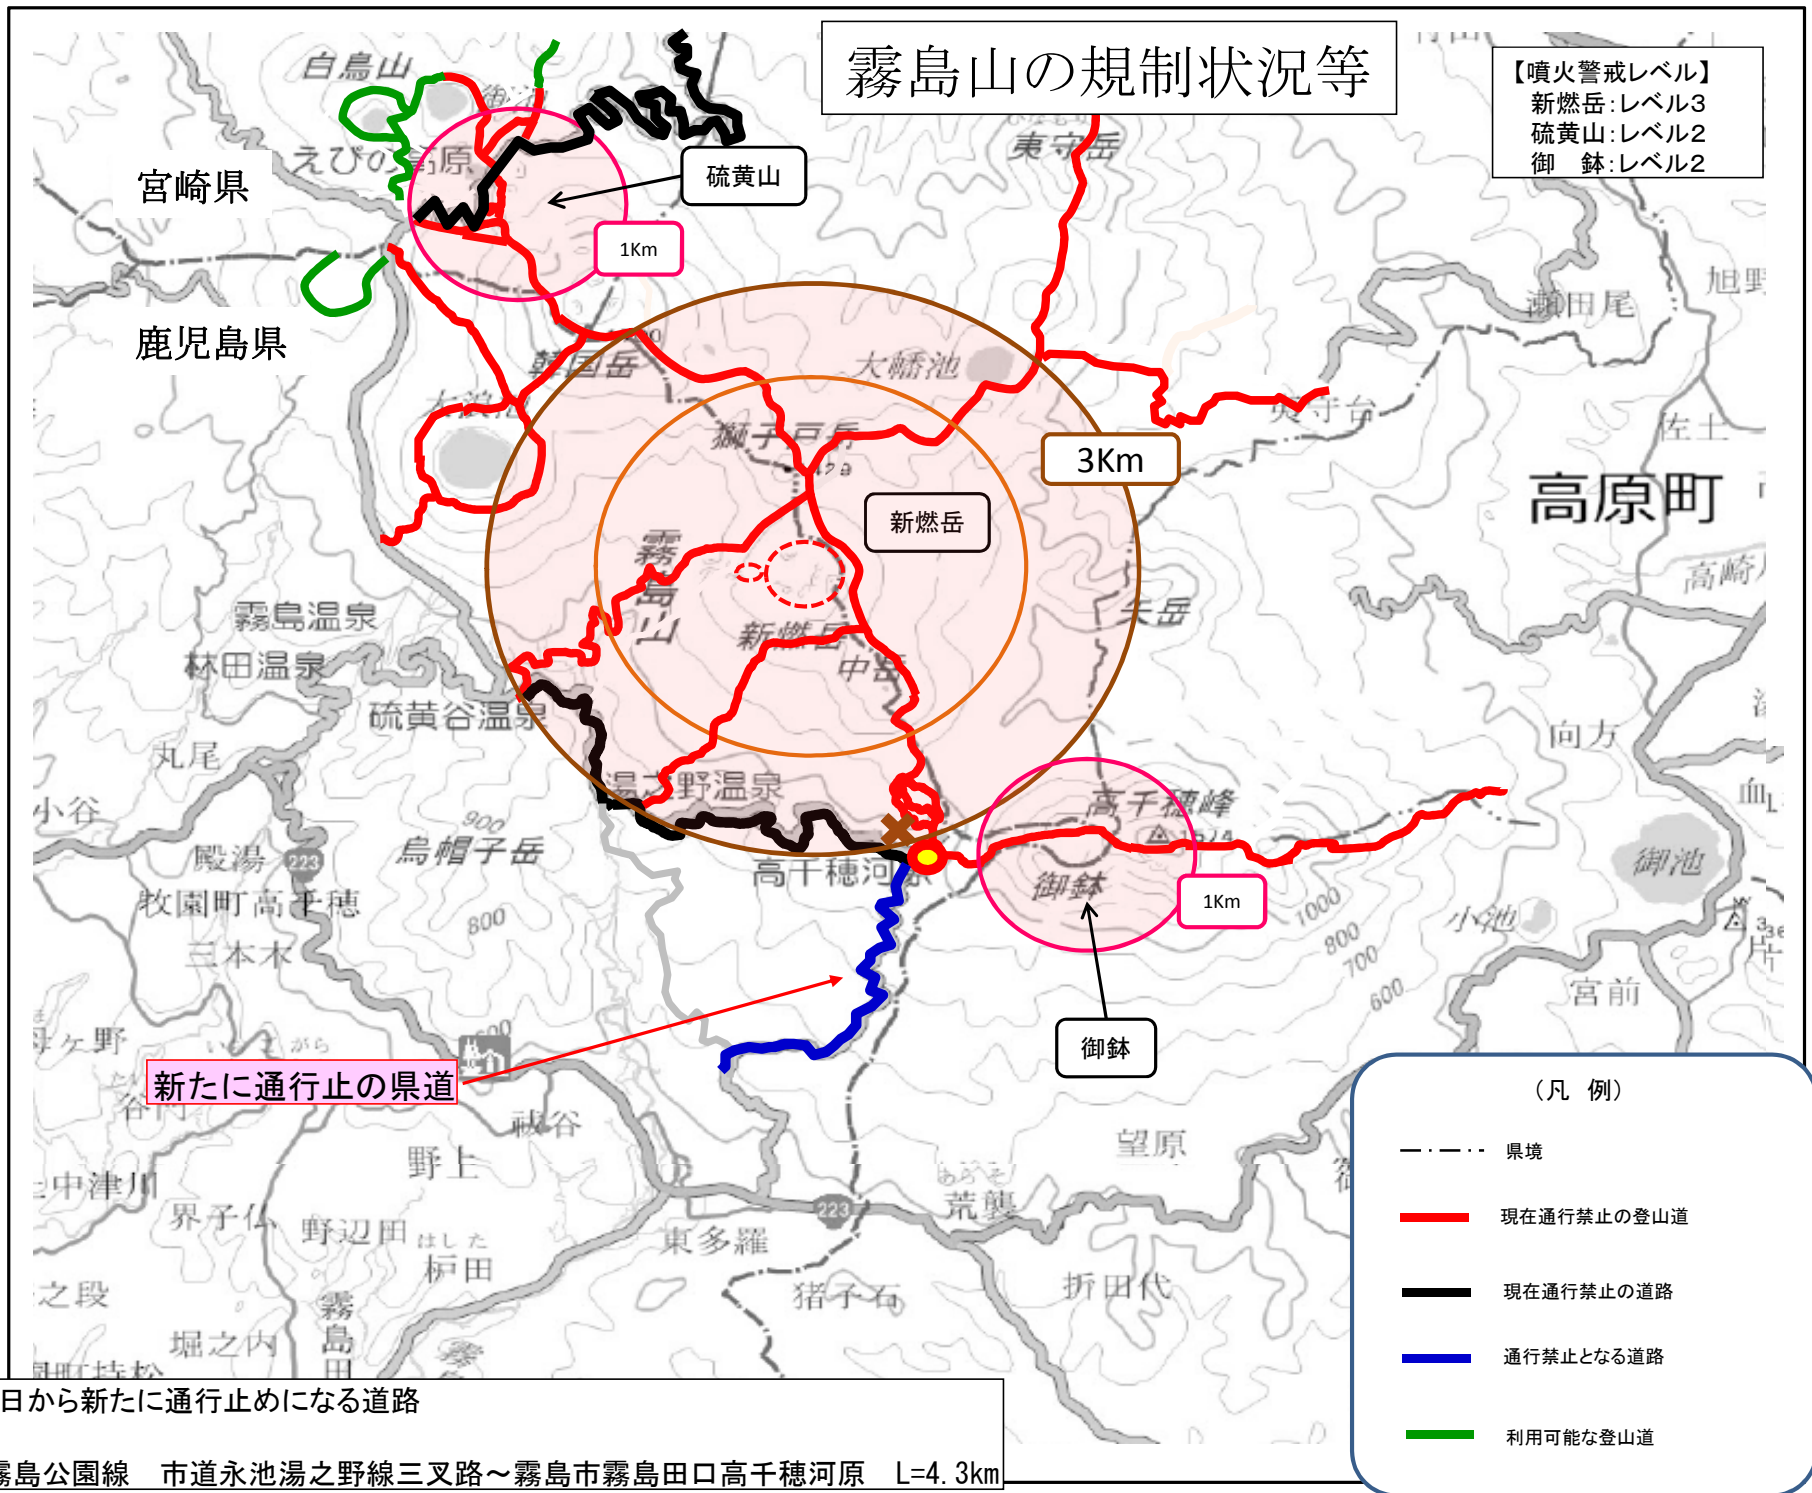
霧島山の規制状況等

【噴火警戒レベル】
新燃岳:レベル3
硫黄山:レベル2
御　鉢:レベル2

白鳥山
えびの高原
宮崎県
鹿児島県
硫黄山
1Km
東守岳
韓国岳
大浪池
大幡池
獅子戸岳
夷守台
3Km
瀬田尾
旭野
佐土
高原町
新燃岳
霧島山
新燃岳
中岳
矢岳
高崎
霧島温泉
林田温泉
硫黄谷温泉
丸尾
湯之野温泉
小谷
殿湯
烏帽子岳
高千穂河原
高千穂峰
御鉢
1Km
向方
御池
小池
牧園町高千穂
三本木
宮前
御鉢
新たに通行止の県道
祓谷
望原
野上
中津川
界子仏
野辺田
柊田
荒襲
東多羅
猪子石
折田代
之段
堀之内
霧島田

（凡　例）
県境
現在通行禁止の登山道
現在通行禁止の道路
通行禁止となる道路
利用可能な登山道

日から新たに通行止めになる道路
霧島公園線　市道永池湯之野線三叉路～霧島市霧島田口高千穂河原　L=4.3km